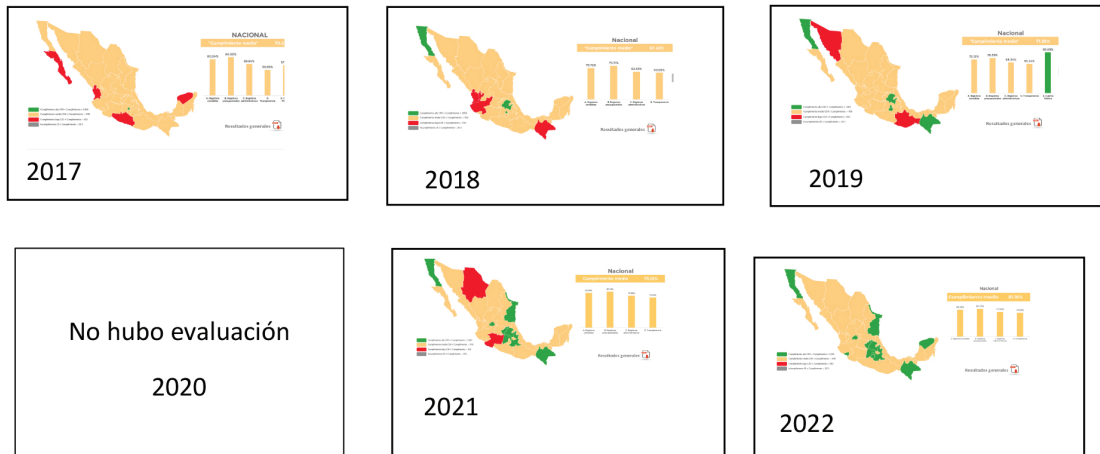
NACIONAL

Cumplimiento medio

Resultados generales

2017

Nacional

Cumplimiento medio

Resultados generales

2018

Cumplimiento medio

Resultados generales

2019

No hubo evaluación

2020

Nacional

Cumplimiento medio

Resultados generales

2021

Nacional

Cumplimiento medio

Resultados generales

2022